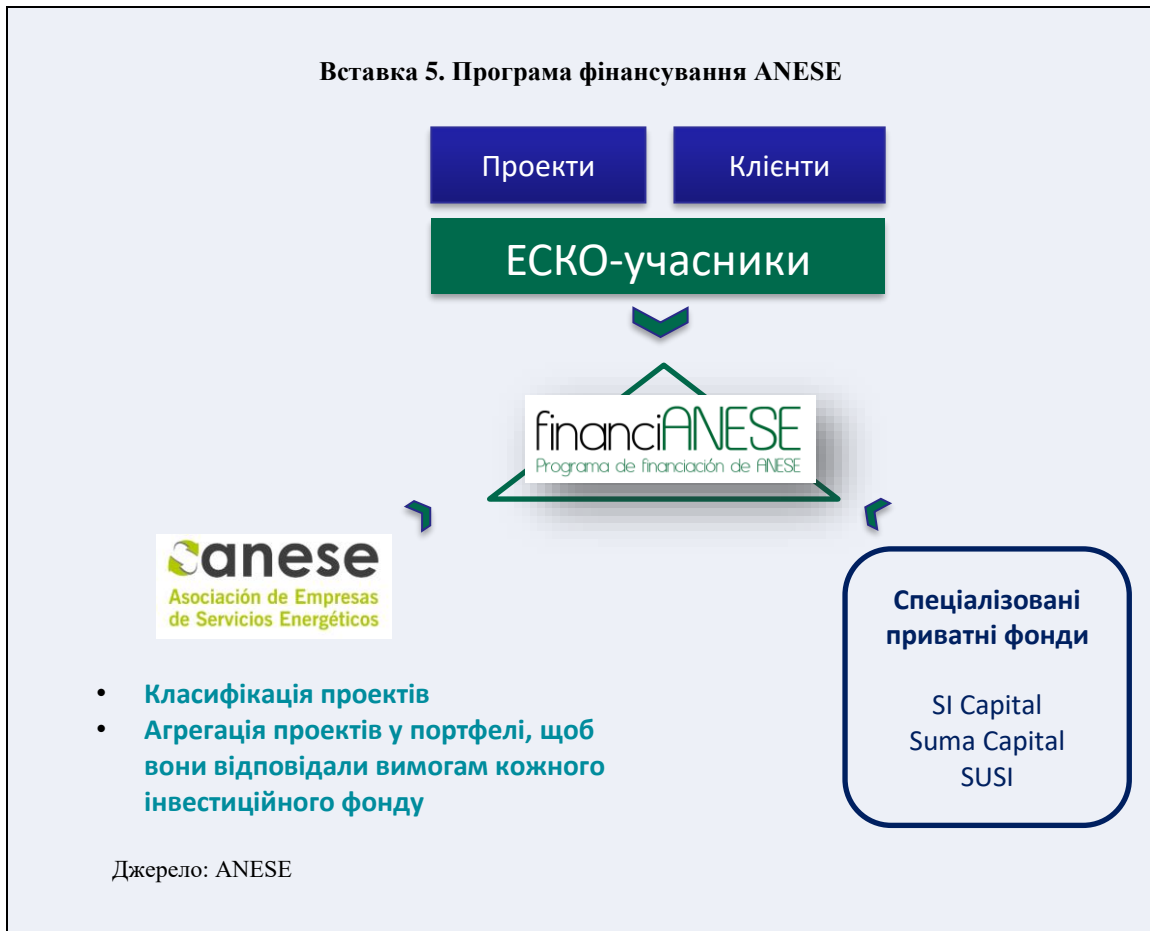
Вставка 5. Програма фінансування ANESE

Проекти

Клієнти

ЕСКО-учасники

financiANESE
Programa de financiación de ANESE

anese
Asociación de Empresas de Servicios Energéticos

- Класифікація проектів
- Агрегація проектів у портфелі, щоб вони відповідали вимогам кожного інвестиційного фонду

Спеціалізовані приватні фонди

SI Capital
Suma Capital
SUSI

Джерело: ANESE